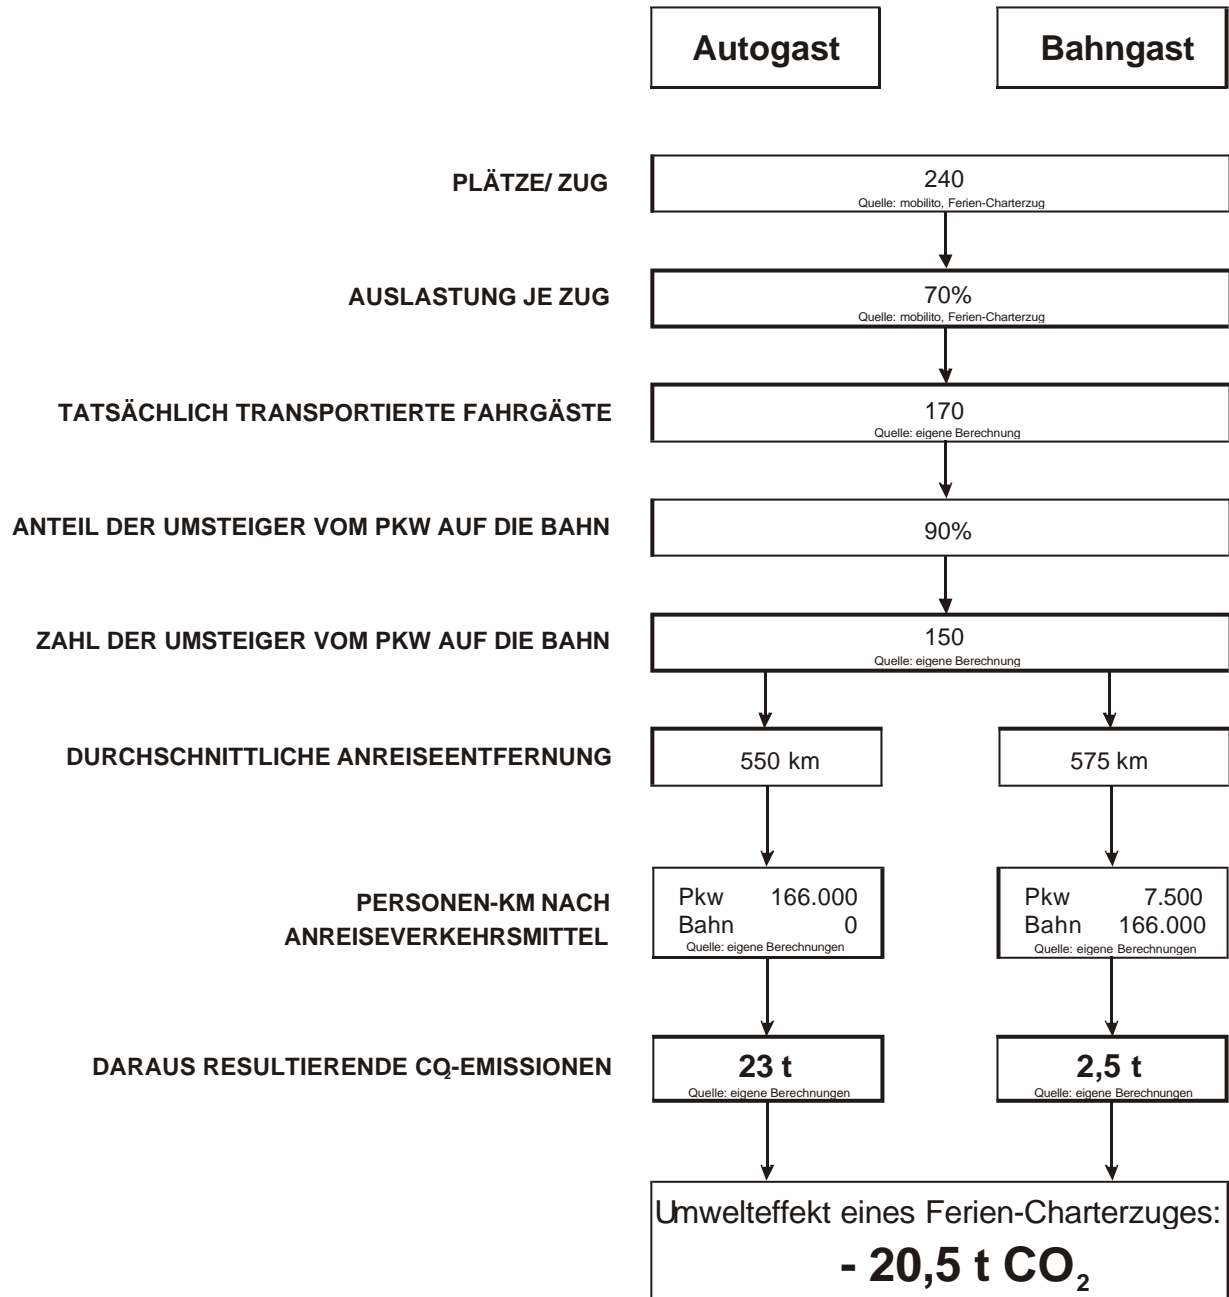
Autogast

Bahngast

PLÄTZE/ ZUG

240
Quelle: mobilito, Ferien-Charterzug

AUSLASTUNG JE ZUG

70%
Quelle: mobilito, Ferien-Charterzug

TATSÄCHLICH TRANSPORTIERTE FAHRGÄSTE

170
Quelle: eigene Berechnung

ANTEIL DER UMSTEIGER VOM PKW AUF DIE BAHN

90%

ZAHL DER UMSTEIGER VOM PKW AUF DIE BAHN

150
Quelle: eigene Berechnung

DURCHSCHNITTLICHE ANREISEENTFERNUNG

550 km

575 km

PERSONEN-KM NACH ANREISEVERKEHRSMITTEL

Pkw 166.000
Bahn 0
Quelle: eigene Berechnungen

Pkw 7.500
Bahn 166.000
Quelle: eigene Berechnungen

DARAUS RESULTIERENDE $CO_2$-EMISSIONEN

23 t
Quelle: eigene Berechnungen

2,5 t
Quelle: eigene Berechnungen

Umwelteffekt eines Ferien-Charterzuges:
- 20,5 t $CO_2$